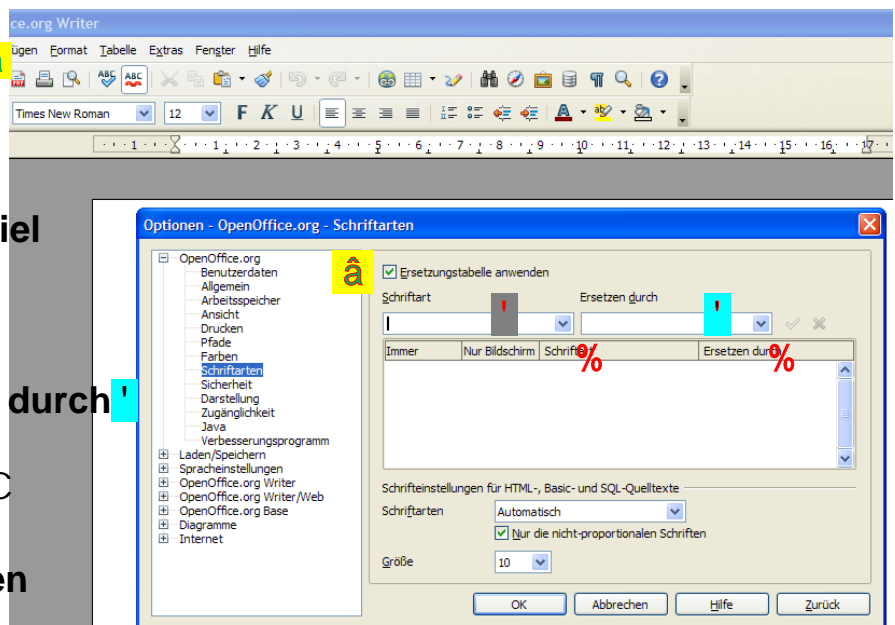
ce.org Writer

ügen Format Tabelle Extras Fenster Hilfe

Times New Roman 12

iel

durch '

en

Optionen - OpenOffice.org - Schriftarten

OpenOffice.org
Benutzerdaten
Allgemein
Arbeitsspeicher
Ansicht
Drucken
Pfade
Farben
Schriftarten
Sicherheit
Darstellung
Zugänglichkeit
Java
Verbesserungsprogramm
Laden/Speichern
Spracheinstellungen
OpenOffice.org Writer
OpenOffice.org Writer/Web
OpenOffice.org Base
Diagramme
Internet

â

Ersetzungstabelle anwenden

Schriftart '

Ersetzen durch '

| Immer | Nur Bildschirm | Schrift% | Ersetzen dur% |
|---|---|---|---|

Schrifteinstellungen für HTML-, Basic- und SQL-Quelltexte

Schriftarten Automatisch

Nur die nicht-proportionalen Schriften

Größe 10

OK Abbrechen Hilfe Zurück